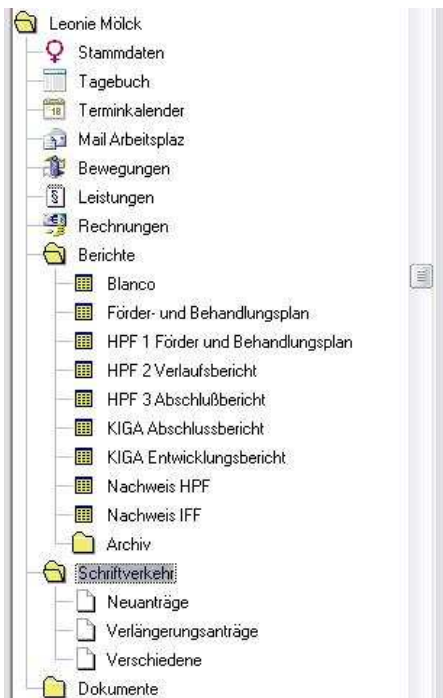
Leonie Mölck
Stammdaten
Tagebuch
Terminkalender
Mail Arbeitsplaz
Bewegungen
Leistungen
Rechnungen
Berichte
Blanco
Förder- und Behandlungsplan
HPF 1 Förder und Behandlungsplan
HPF 2 Verlaufsbericht
HPF 3 Abschlußbericht
KIGA Abschlussbericht
KIGA Entwicklungsbericht
Nachweis HPF
Nachweis IFF
Archiv
Schriftverkehr
Neuanträge
Verlängerungsanträge
Verschiedene
Dokumente